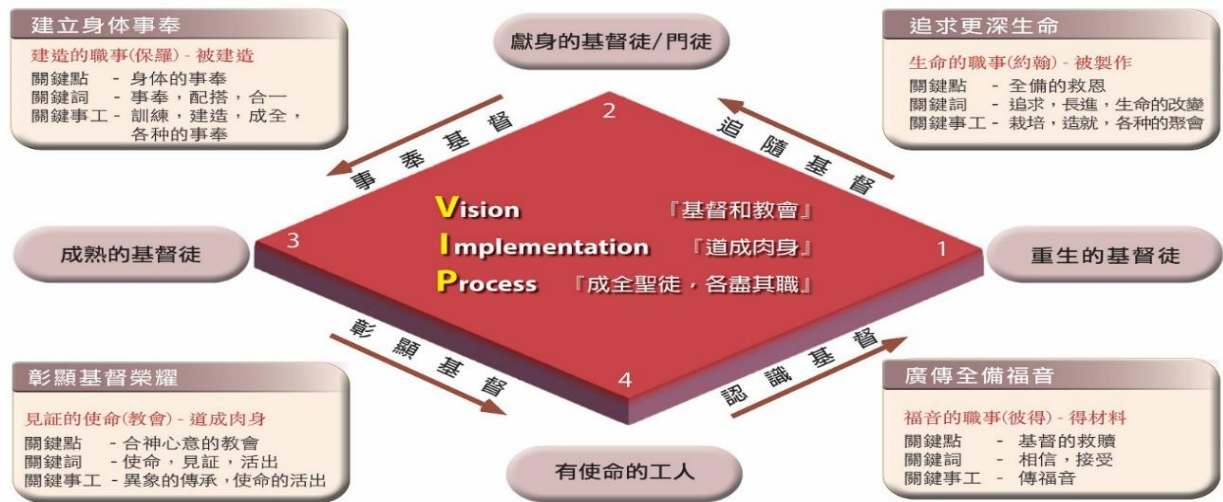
建立身体事奉

建造的職事(保羅) - 被建造
關鍵點 - 身体的事奉
關鍵詞 - 事奉，配搭，合一
關鍵事工 - 訓練，建造，成全，各种的事奉

獻身的基督徒/門徒

追求更深生命

生命的職事(約翰) - 被製作
關鍵點 - 全備的救恩
關鍵詞 - 追求，長進，生命的改變
關鍵事工 - 栽培，造就，各种的聚會

事奉基督

2

追隨基督

Vision 『基督和教會』
Implementation 『道成肉身』
Process 『成全聖徒，各盡其職』

成熟的基督徒

3

1

重生的基督徒

彰顯基督

4

認識基督

彰顯基督榮耀

見証的使命(教會) - 道成肉身
關鍵點 - 合神心意的教會
關鍵詞 - 使命，見証，活出
關鍵事工 - 異象的傳承，使命的活出

有使命的工人

廣傳全備福音

福音的職事(彼得) - 得材料
關鍵點 - 基督的救贖
關鍵詞 - 相信，接受
關鍵事工 - 傳福音